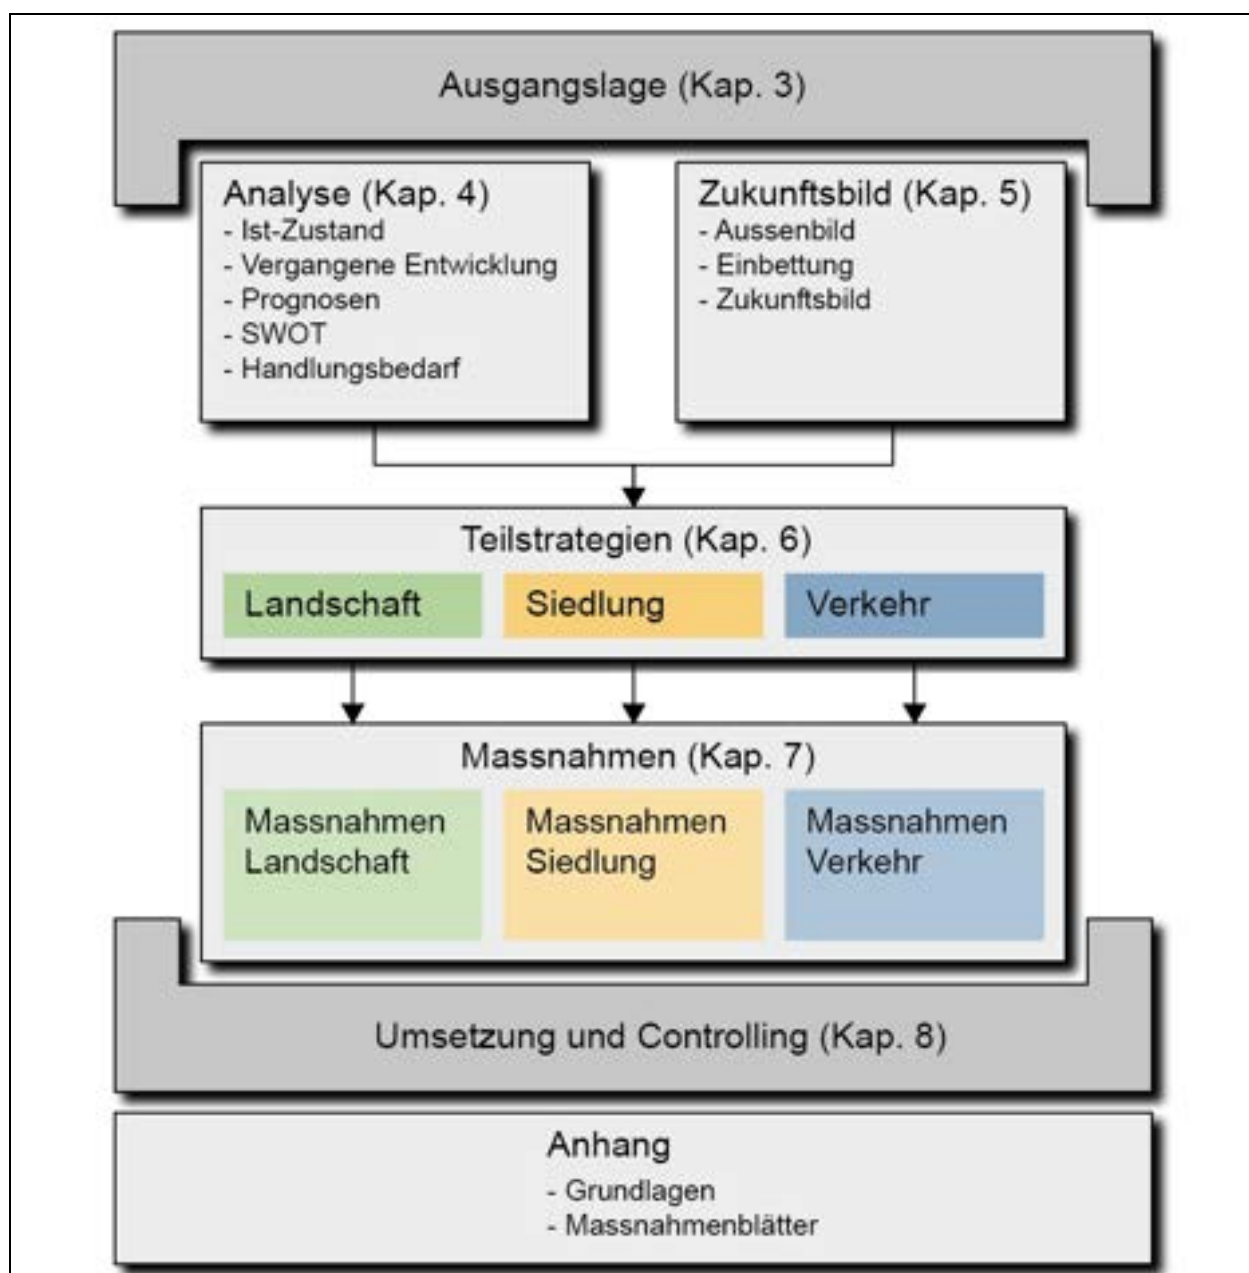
Ausgangslage (Kap. 3)

Analyse (Kap. 4)
- Ist-Zustand
- Vergangene Entwicklung
- Prognosen
- SWOT
- Handlungsbedarf

Zukunftsbild (Kap. 5)
- Aussenbild
- Einbettung
- Zukunftsbild

Teilstrategien (Kap. 6)

Landschaft

Siedlung

Verkehr

Massnahmen (Kap. 7)

Massnahmen Landschaft

Massnahmen Siedlung

Massnahmen Verkehr

Umsetzung und Controlling (Kap. 8)

Anhang
- Grundlagen
- Massnahmenblätter